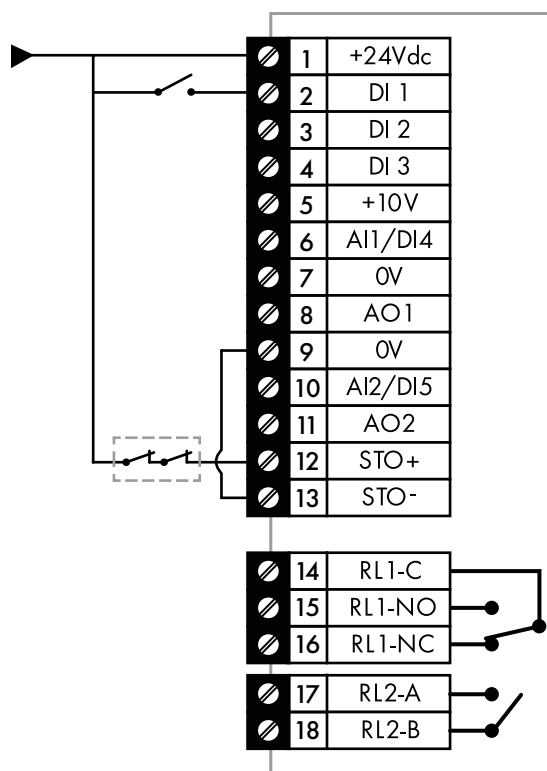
| | |
|---|---|
| 1 | +24Vdc |
| 2 | DI 1 |
| 3 | DI 2 |
| 4 | DI 3 |
| 5 | +10V |
| 6 | AI1/DI4 |
| 7 | 0V |
| 8 | AO1 |
| 9 | 0V |
| 10 | AI2/DI5 |
| 11 | AO2 |
| 12 | STO+ |
| 13 | STO- |

| | |
|---|---|
| 14 | RL1-C |
| 15 | RL1-NO |
| 16 | RL1-NC |

| | |
|---|---|
| 17 | RL2-A |
| 18 | RL2-B |